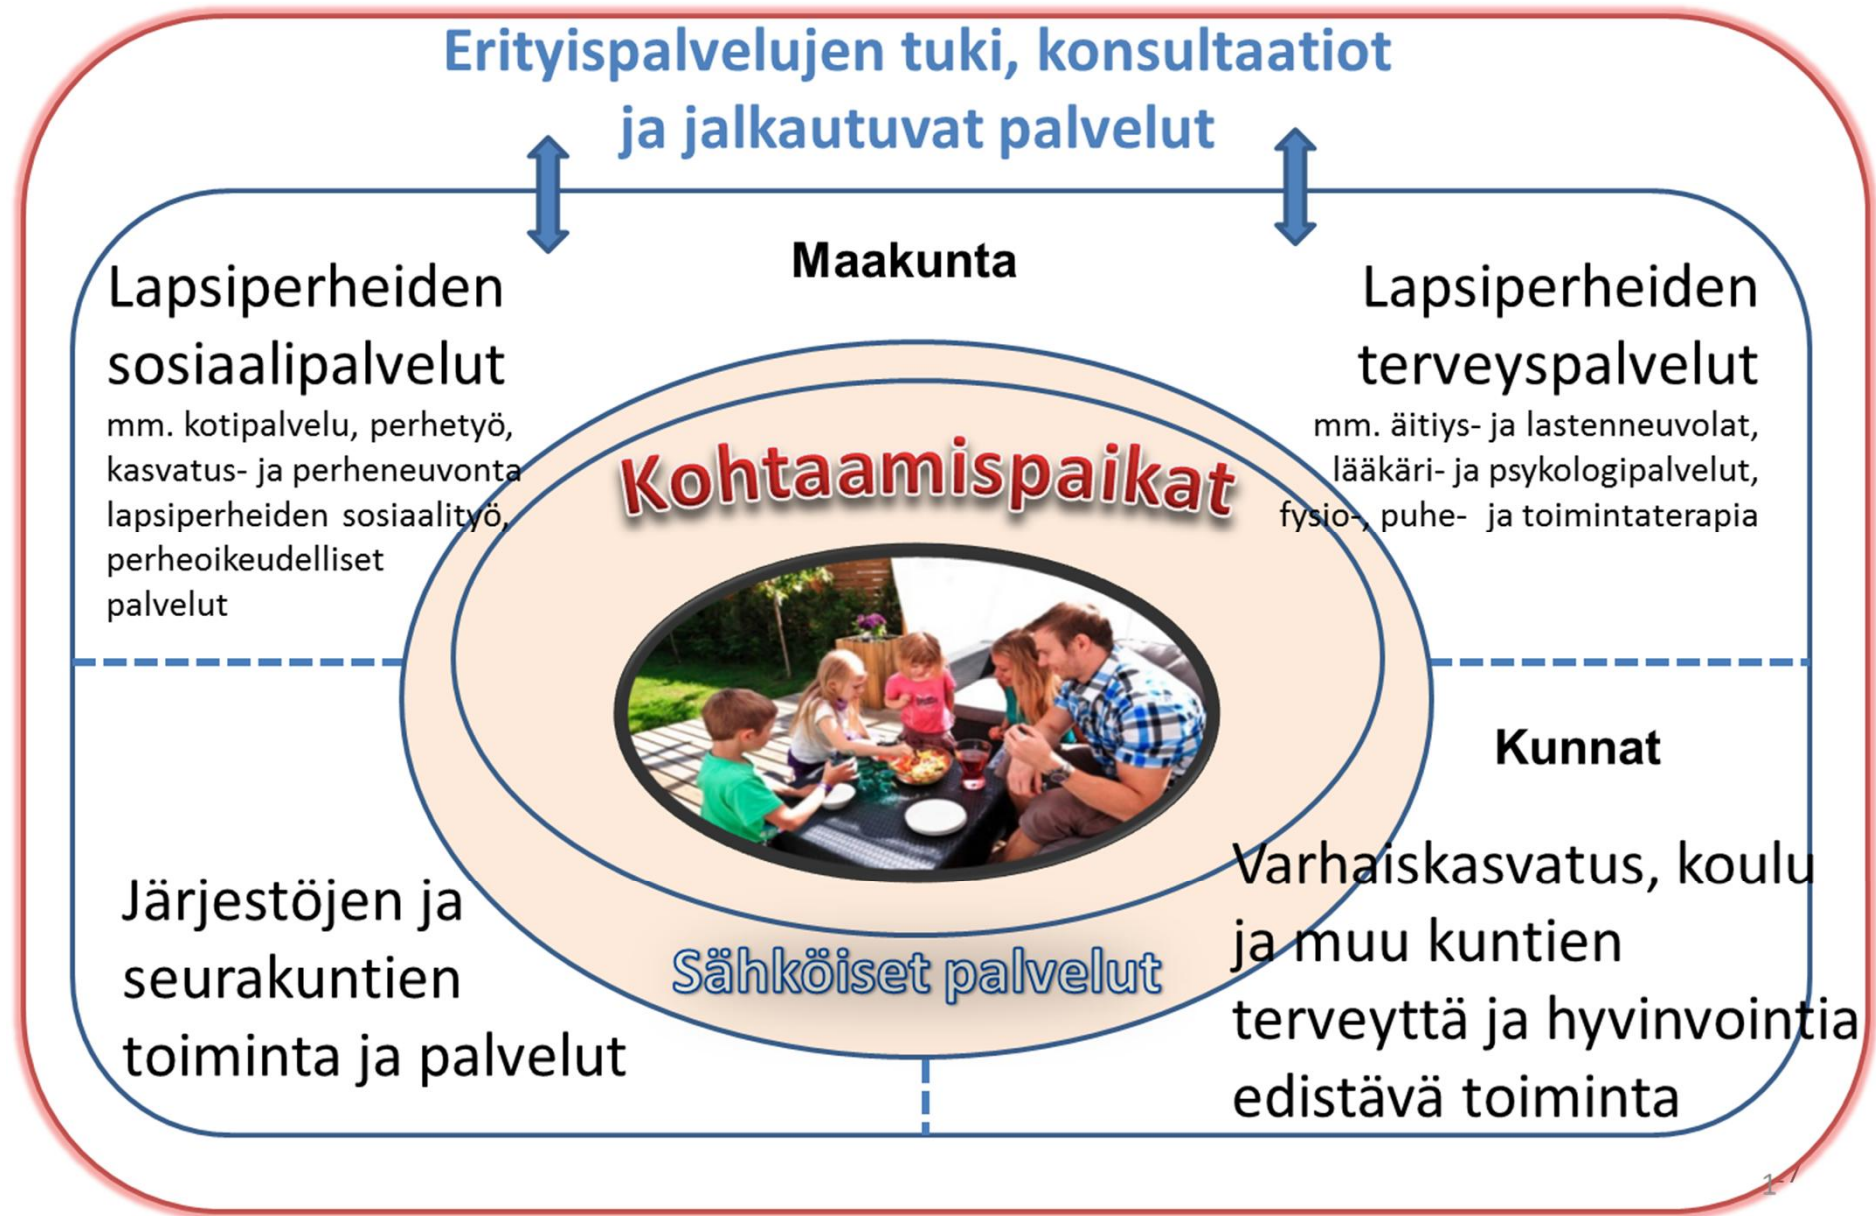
Erityispalvelujen tuki, konsultaatiot ja jalkautuvat palvelut

Maakunta

Lapsiperheiden sosiaalipalvelut
mm. kotipalvelu, perhetyö, kasvatus- ja perheneuvonta lapsiperheiden sosiaalityö, perheoikeudelliset palvelut

Lapsiperheiden terveyspalvelut
mm. äitiys- ja lastenneuvolat, lääkäri- ja psykologipalvelut, fysio-, puhe- ja toimintaterapia

Kohtaamispaikat

Kunnat

Järjestöjen ja seurakuntien toiminta ja palvelut

Sähköiset palvelut

Varhaiskasvatus, koulu ja muu kuntien terveyttä ja hyvinvointia edistävä toiminta

17